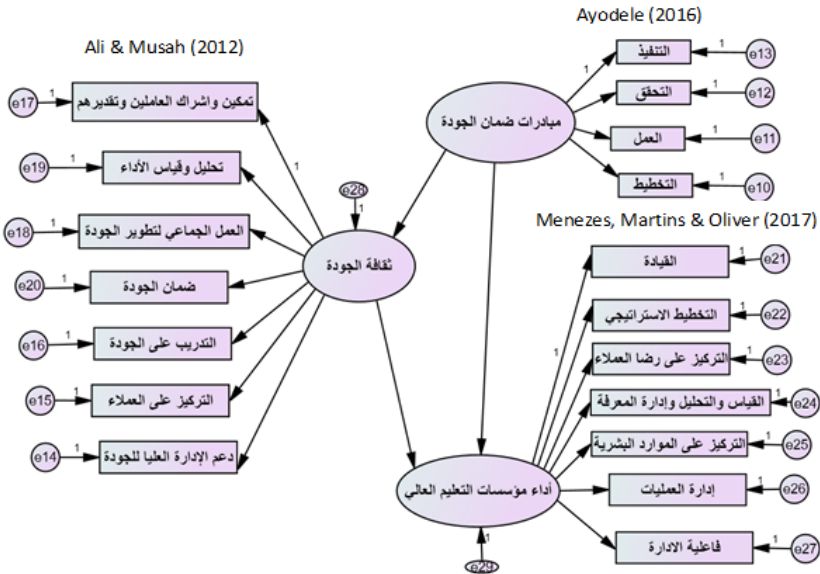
Ayodele (2016)

Ali & Musah (2012)

مبادرات ضمان الجودة

التنفيذ
التحقق
العمل
التخطيط

e13
e12
e11
e10

1
1
1
1
1

تمكين واشراك العاملين وتقديرهم
تحليل وقياس الأداء
العمل الجماعي لتطوير الجودة
ضمان الجودة
التدريب على الجودة
التركيز على العملاء
دعم الإدارة العليا للجودة

e17
e19
e18
e20
e16
e15
e14

1
1
1
1
1
1
1

e28
1

ثقافة الجودة

1

Menezes, Martins & Oliver (2017)

القيادة
التخطيط الاستراتيجي
التركيز على رضا العملاء
القياس والتحليل وإدارة المعرفة
التركيز على الموارد البشرية
إدارة العمليات
فاعلية الادارة

e21
e22
e23
e24
e25
e26
e27

1
1
1
1
1
1
1
1

أداء مؤسسات التعليم العالي

1
e29